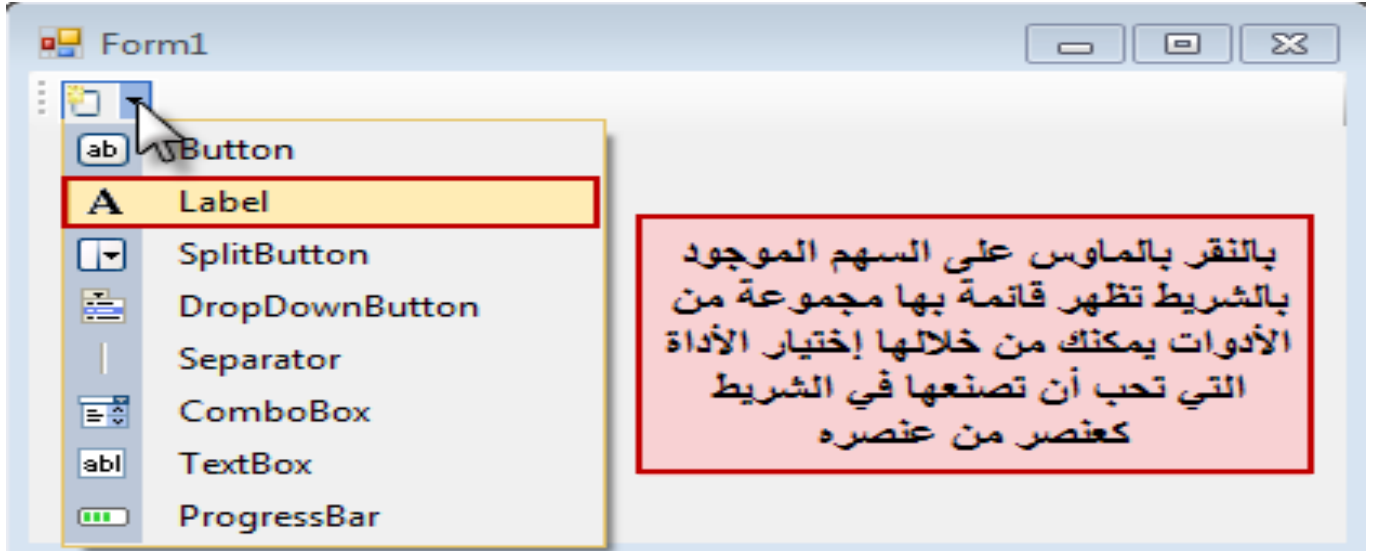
Form1

ab Button
A Label
SplitButton
DropDownButton
Separator
ComboBox
abl TextBox
ProgressBar

بالنقر بالماوس على السهم الموجود بالشريط تظهر قائمة بها مجموعة من الأدوات يمكنك من خلالها إختيار الأداة التي تحب أن تصنعها في الشريط كعنصر من عنصره